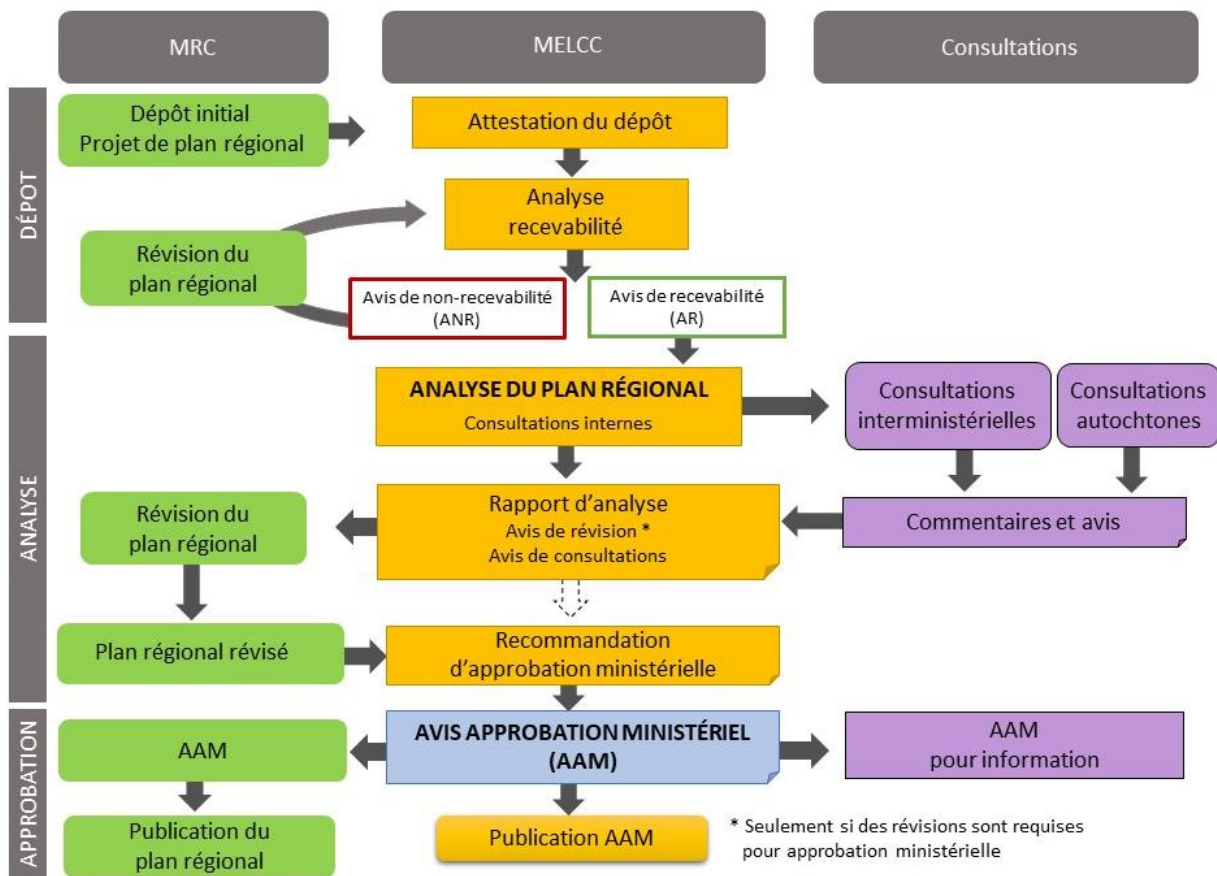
MRC

MELCC

Consultations

DÉPOT

Dépôt initial
Projet de plan régional

Attestation du dépôt

Analyse recevabilité

Révision du plan régional

Avis de non-recevabilité (ANR)

Avis de recevabilité (AR)

ANALYSE

ANALYSE DU PLAN RÉGIONAL
Consultations internes

Consultations interministérielles

Consultations autochtones

Révision du plan régional

Rapport d'analyse
Avis de révision *
Avis de consultations

Commentaires et avis

Plan régional révisé

Recommandation d'approbation ministérielle

APPROBATION

AAM

AVIS APPROBATION MINISTÉRIEL (AAM)

AAM pour information

Publication du plan régional

Publication AAM

* Seulement si des révisions sont requises pour approbation ministérielle